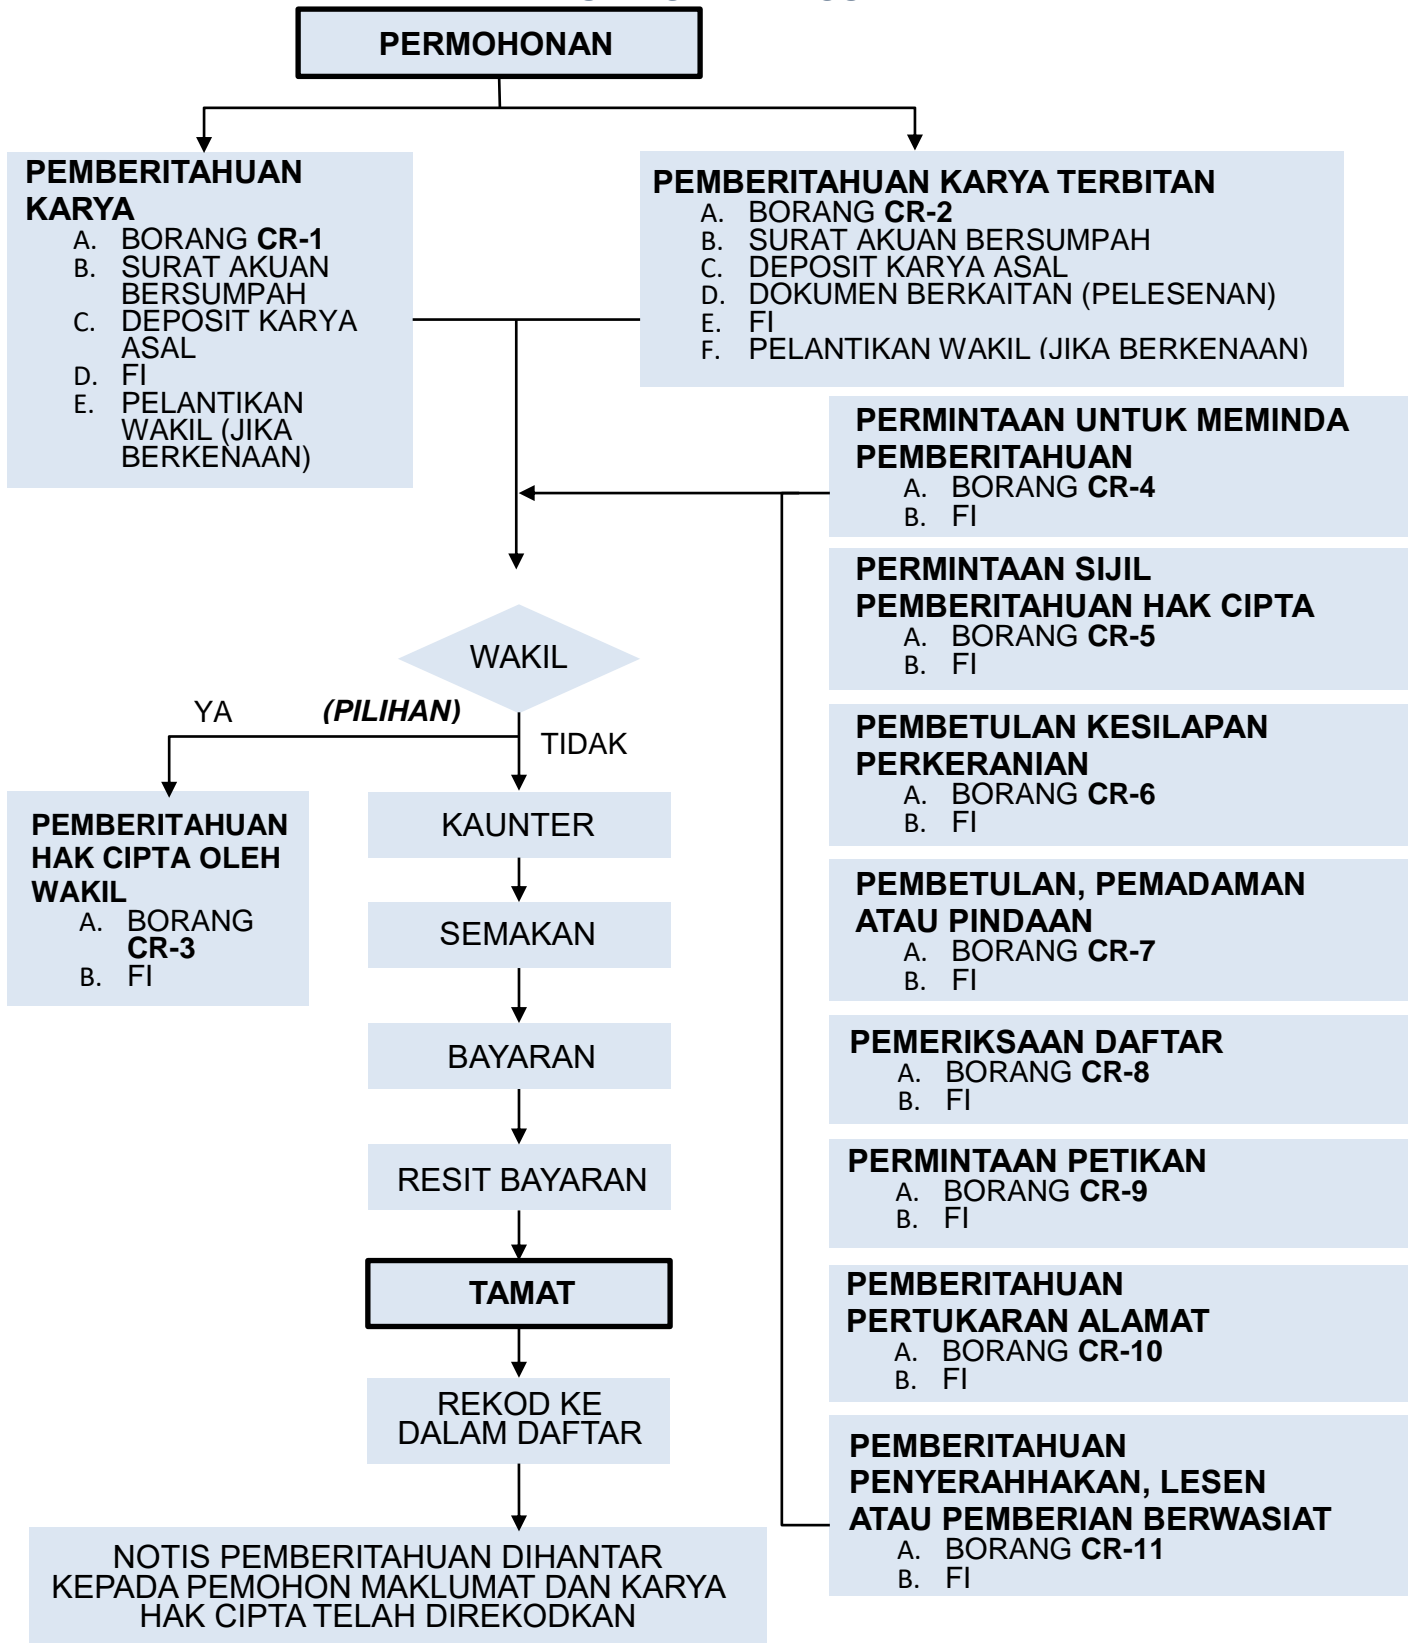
PERMOHONAN

PEMBERITAHUAN KARYA
A. BORANG **CR-1**
B. SURAT AKUAN BERSUMPAH
C. DEPOSIT KARYA ASAL
D. FI
E. PELANTIKAN WAKIL (JIKA BERKENAAN)

PEMBERITAHUAN KARYA TERBITAN
A. BORANG **CR-2**
B. SURAT AKUAN BERSUMPAH
C. DEPOSIT KARYA ASAL
D. DOKUMEN BERKAITAN (PELESENAN)
E. FI
F. PELANTIKAN WAKIL (JIKA BERKENAAN)

PERMINTAAN UNTUK MEMINDA PEMBERITAHUAN
A. BORANG **CR-4**
B. FI

PERMINTAAN SIJIL PEMBERITAHUAN HAK CIPTA
A. BORANG **CR-5**
B. FI

WAKIL

YA (PILIHAN) TIDAK

PEMBETULAN KESILAPAN PERKERANIAN
A. BORANG **CR-6**
B. FI

PEMBERITAHUAN HAK CIPTA OLEH WAKIL
A. BORANG **CR-3**
B. FI

KAUNTER

SEMAKAN

PEMBETULAN, PEMADAMAN ATAU PINDAAN
A. BORANG **CR-7**
B. FI

BAYARAN

PEMERIKSAAN DAFTAR
A. BORANG **CR-8**
B. FI

RESIT BAYARAN

PERMINTAAN PETIKAN
A. BORANG **CR-9**
B. FI

TAMAT

PEMBERITAHUAN PERTUKARAN ALAMAT
A. BORANG **CR-10**
B. FI

REKOD KE DALAM DAFTAR

PEMBERITAHUAN PENYERAHHAKAN, LESEN ATAU PEMBERIAN BERWASIAT
A. BORANG **CR-11**
B. FI

NOTIS PEMBERITAHUAN DIHANTAR KEPADA PEMOHON MAKLUMAT DAN KARYA HAK CIPTA TELAH DIREKODKAN